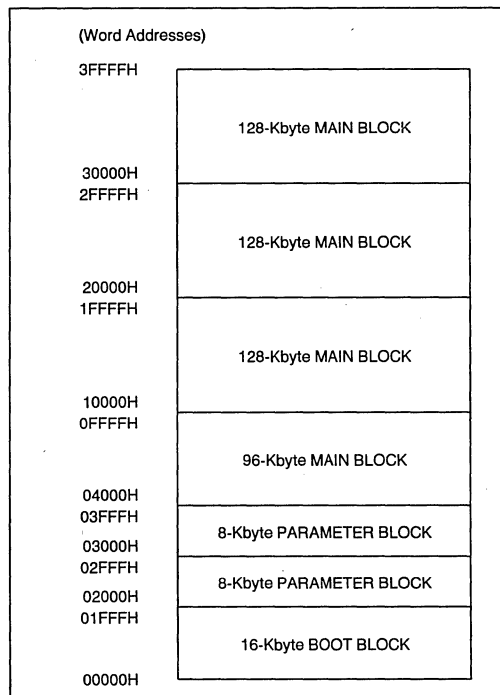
(Word Addresses)

3FFFFH

128-Kbyte MAIN BLOCK

30000H
2FFFFH

128-Kbyte MAIN BLOCK

20000H
1FFFFH

128-Kbyte MAIN BLOCK

10000H
0FFFFH

96-Kbyte MAIN BLOCK

04000H
03FFFH

8-Kbyte PARAMETER BLOCK

03000H
02FFFH

8-Kbyte PARAMETER BLOCK

02000H
01FFFH

16-Kbyte BOOT BLOCK

00000H